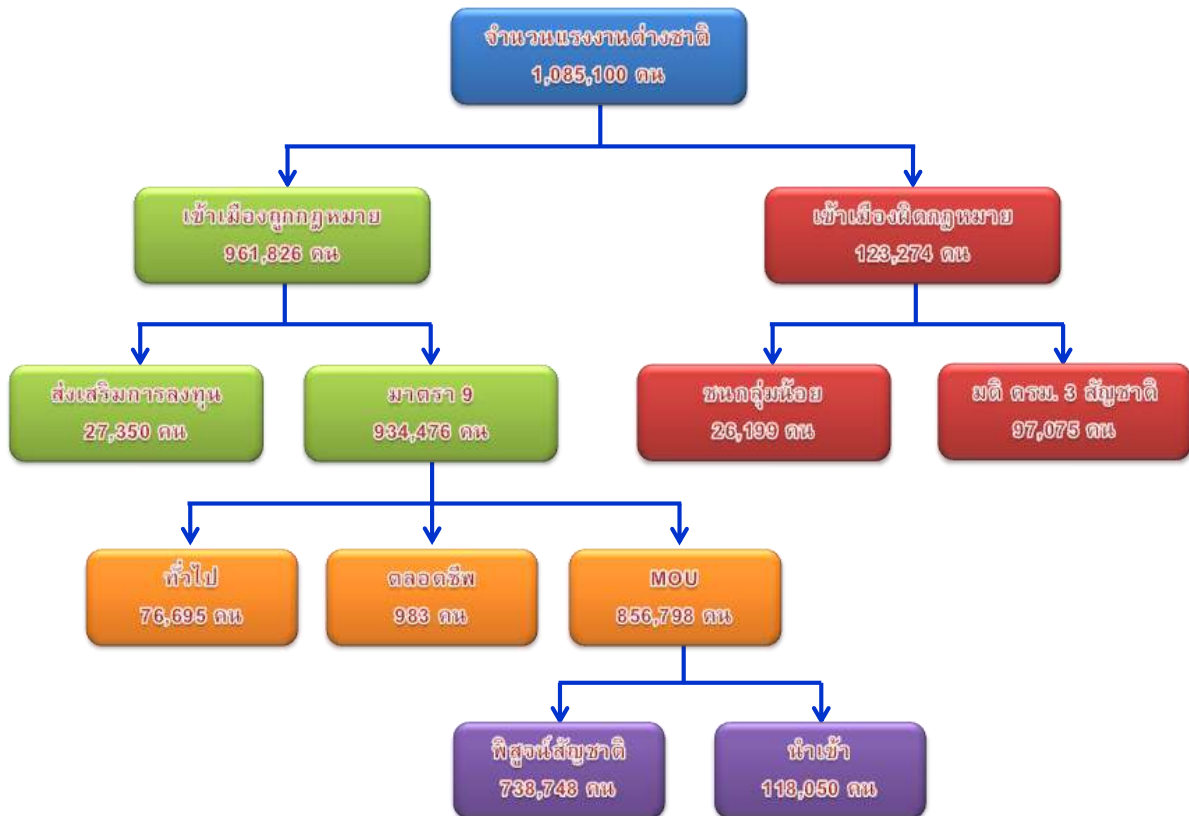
จำนวนแรงงานต่างชาติ
1,085,100 คน

เข้าเมืองถูกกฎหมาย
961,826 คน

เข้าเมืองผิดกฎหมาย
123,274 คน

ส่งเสริมการลงทุน
27,350 คน

มาตรา 9
934,476 คน

ชนกลุ่มน้อย
26,199 คน

มติ ครม. 3 สัญชาติ
97,075 คน

ทั่วไป
76,695 คน

ตลอดชีพ
983 คน

MOU
856,798 คน

พิสูจน์สัญชาติ
738,748 คน

นำเข้า
118,050 คน